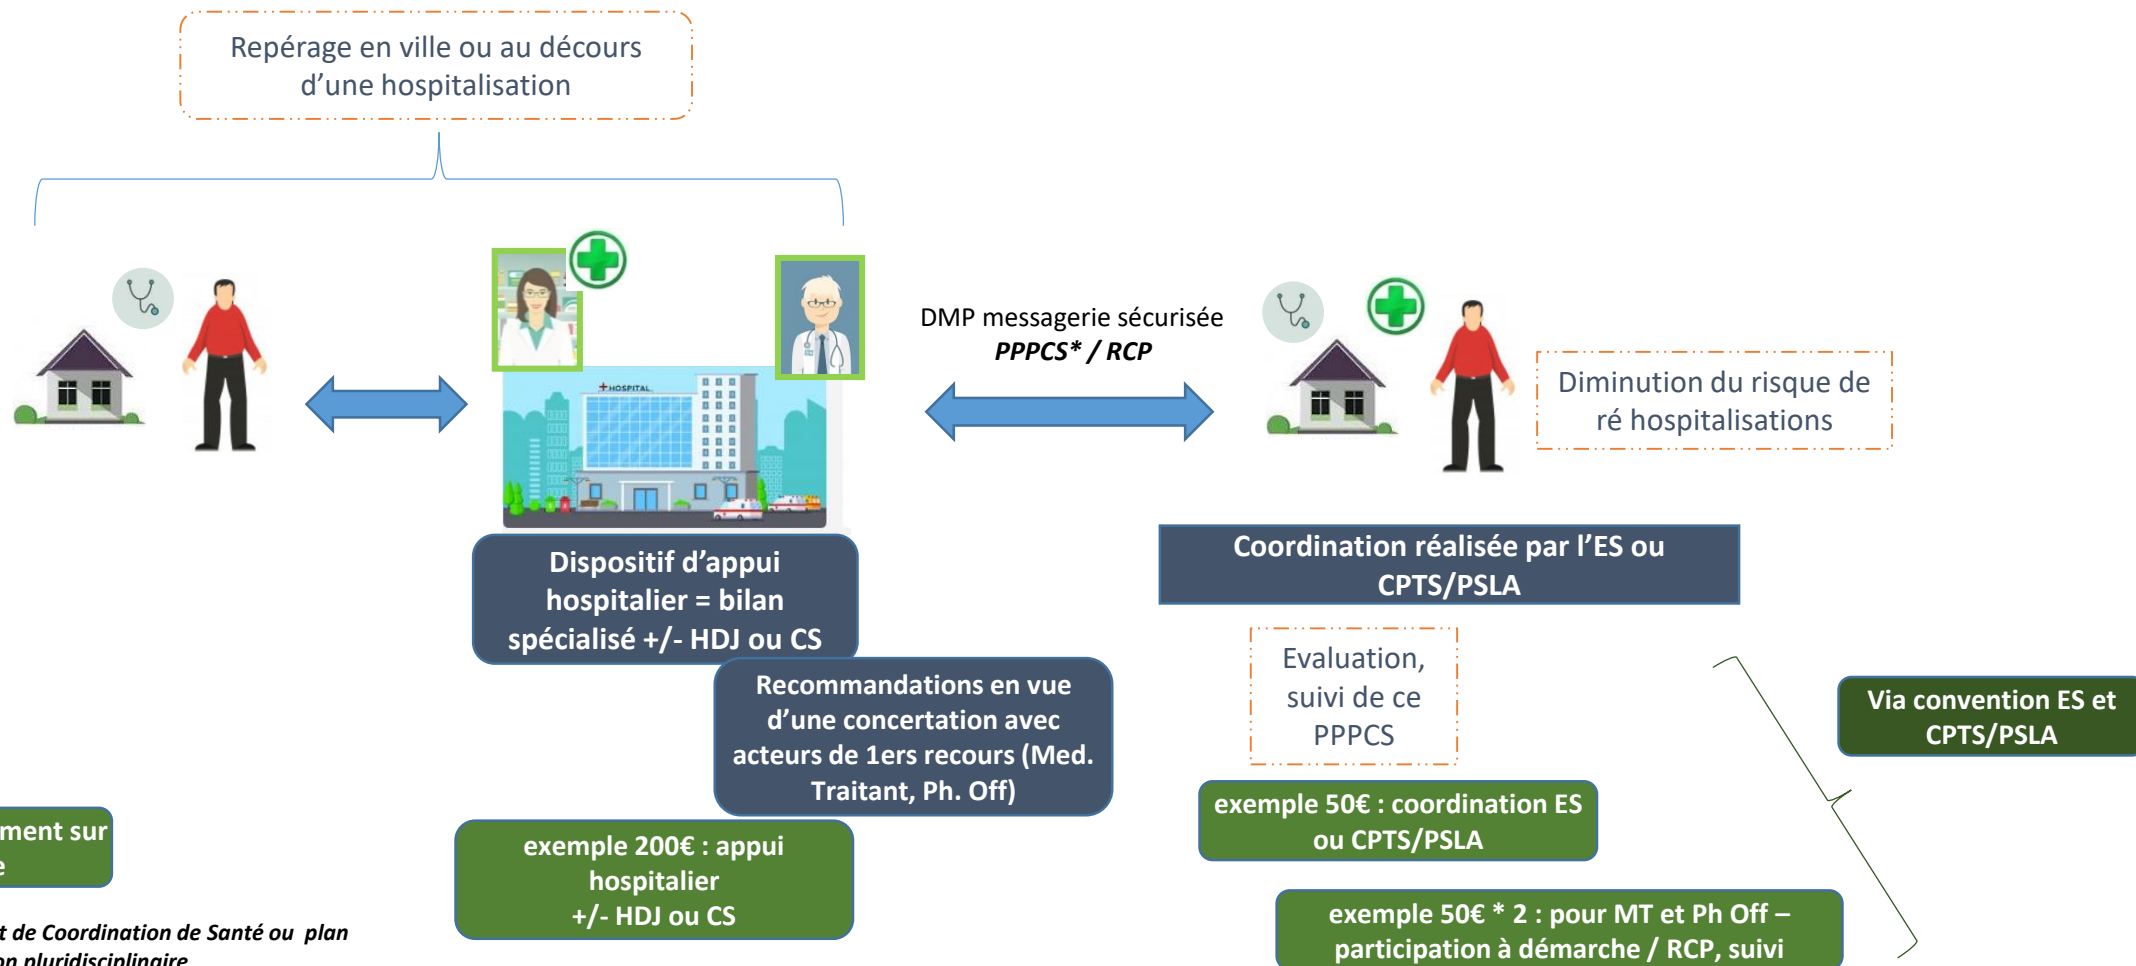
Repérage en ville ou au décours d'une hospitalisation

+HOSPITAL

DMP messagerie sécurisée
*PPPCS* / RCP*

Diminution du risque de ré hospitalisations

Dispositif d'appui hospitalier = bilan spécialisé +/- HDJ ou CS

Coordination réalisée par l'ES ou CPTS/PSLA

Recommandations en vue d'une concertation avec acteurs de 1ers recours (Med. Traitant, Ph. Off)

Evaluation, suivi de ce PPPCS

Via convention ES et CPTS/PSLA

ment sur
e

exemple 200€ : appui hospitalier
+/- HDJ ou CS

exemple 50€ : coordination ES ou CPTS/PSLA

exemple 50€ * 2 : pour MT et Ph Off – participation à démarche / RCP, suivi

*t de Coordination de Santé ou plan*
*on pluridisciplinaire*